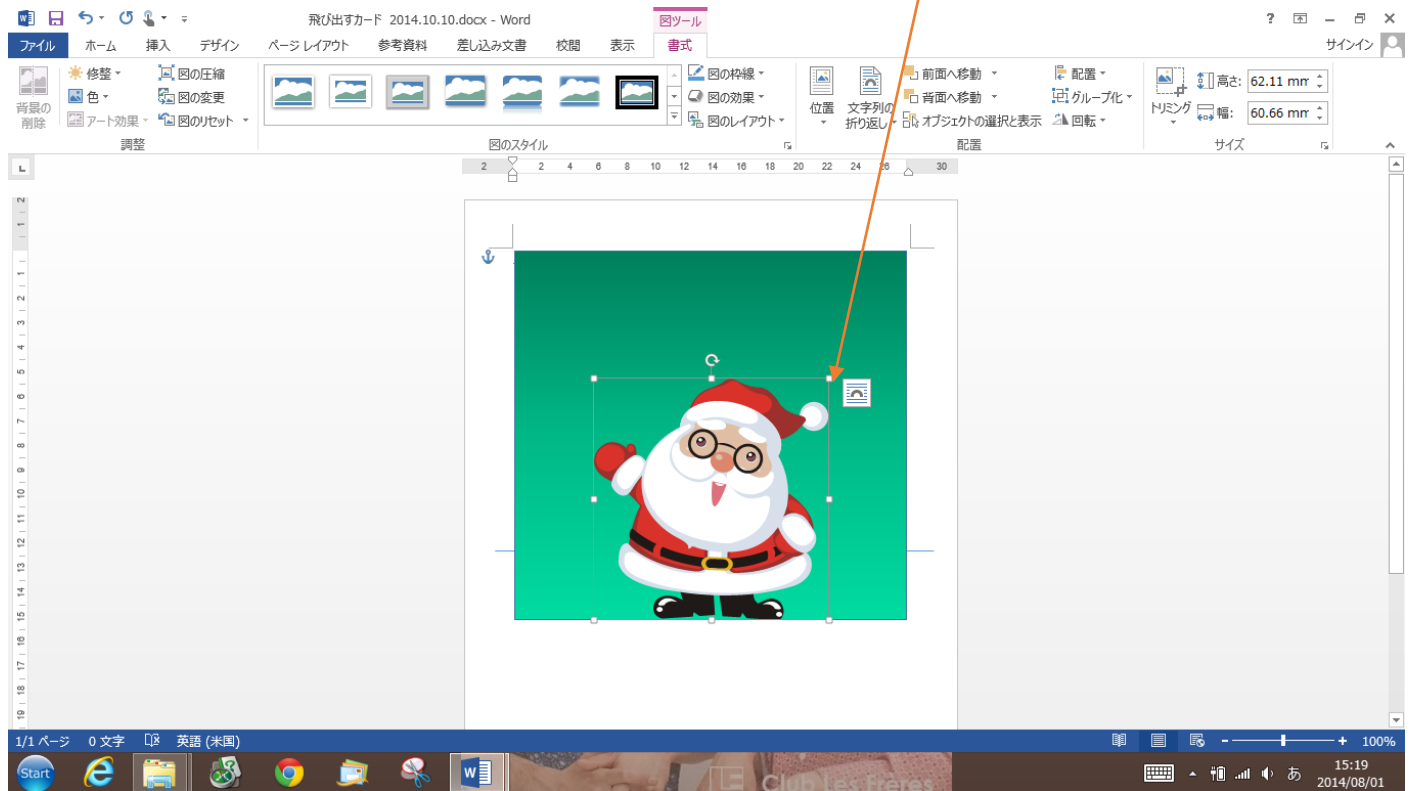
飛び出すカード 2014.10.10.docx - Word

図ツール

? – ✕

ファイル ホーム 挿入 デザイン ページ レイアウト 参考資料 差し込み文書 校閲 表示 書式

サインイン

背景の削除

修整 色 アート効果

図の圧縮 図の変更 図のリセット

調整

図の枠線 図の効果 図のレイアウト

図のスタイル

位置 文字列の折り返し

前面へ移動 背面へ移動 オブジェクトの選択と表示

配置 グループ化 回転

配置

トリミング

高さ: 62.11 mm

幅: 60.66 mm

サイズ

2 2 4 6 8 10 12 14 16 18 20 22 24 26 30

1/1 ページ 0 文字 英語 (米国)

100%

Start

Club Les freres

15:19
2014/08/01